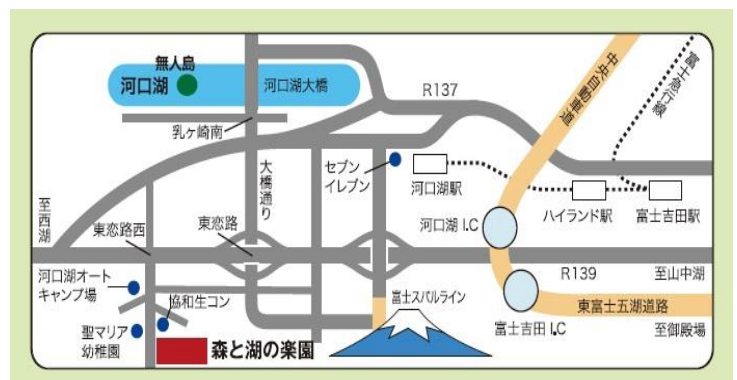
無人島
河口湖
河口湖大橋
R137
中央自動車道
富士急行線
乳ヶ崎南
大橋通り
セブンイレブン
河口湖駅
至西湖
東恋路西
東恋路
河口湖 I.C
ハイランド駅
富士吉田駅
R139
至山中湖
河口湖オートキャンプ場
協和生コン
富士スバルライン
東富士五湖道路
富士吉田 I.C
至御殿場
聖マリア幼稚園
森と湖の楽園